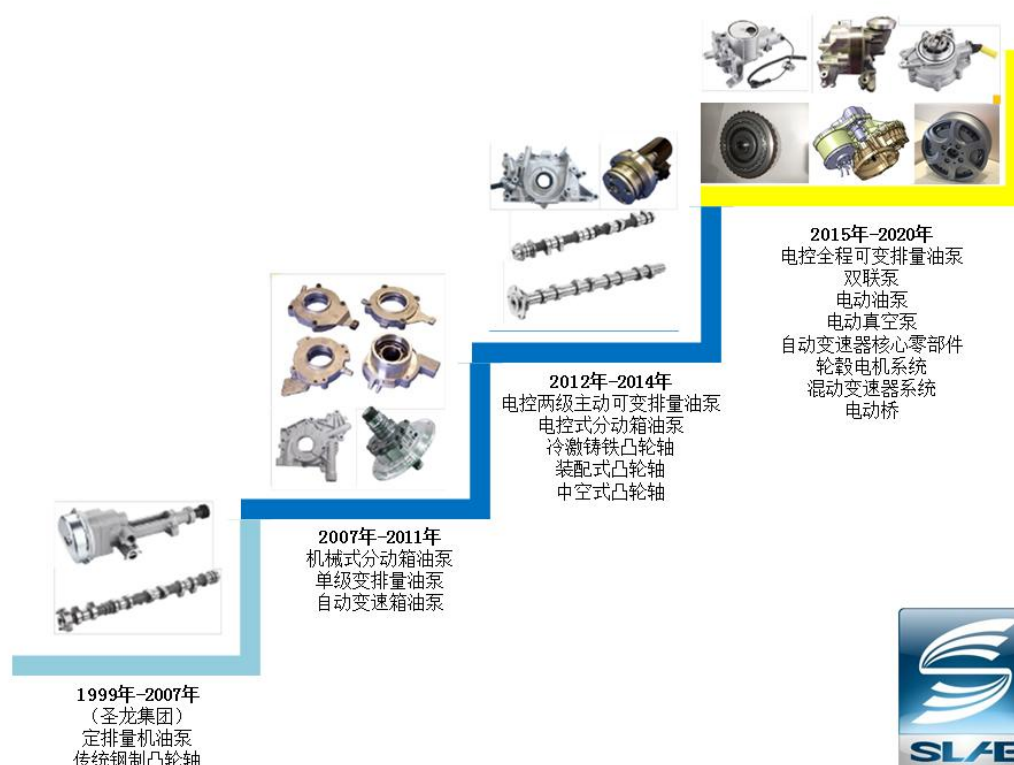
2015年-2020年
电控全程可变排量油泵
双联泵
电动油泵
电动真空泵
自动变速器核心零部件
轮毂电机系统
混动变速器系统
电动桥

2012年-2014年
电控两级主动可变排量油泵
电控式分动箱油泵
冷激铸铁凸轮轴
装配式凸轮轴
中空式凸轮轴

2007年-2011年
机械式分动箱油泵
单级变排量油泵
自动变速箱油泵

1999年-2007年
（圣龙集团）
定排量机油泵
传统钢制凸轮轴

SLG